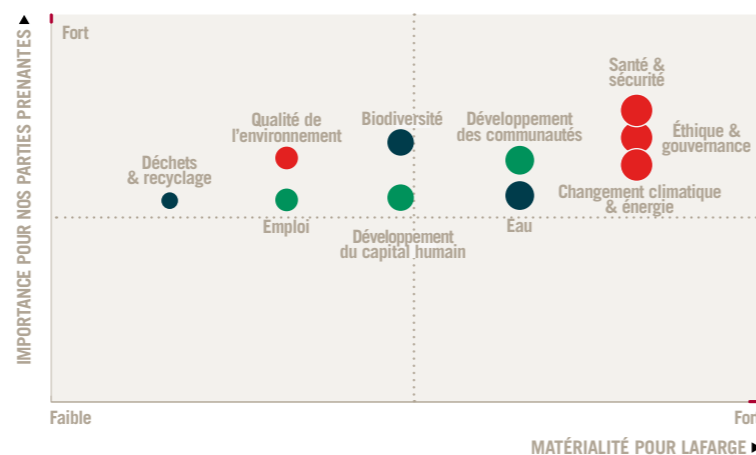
IMPORTANCE POUR NOS PARTIES PRENANTES

Fort

Santé & sécurité

Qualité de l'environnement

Biodiversité

Développement des communautés

Éthique & gouvernance

Déchets & recyclage

Changement climatique & énergie

Emploi

Eau

Développement du capital humain

Faible

For

MATÉRIALITÉ POUR LAFARGE